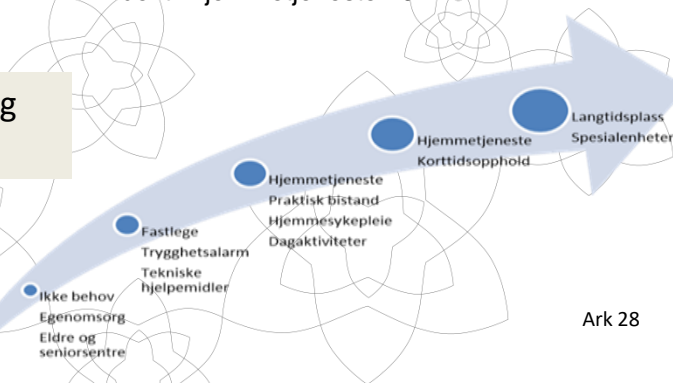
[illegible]

g

Langtidsplass
Spesialenheter

Hjemmetjeneste
Korttidsopphold

Hjemmetjeneste
Praktisk bistand
Hjemmesykepleie
Dagaktiviteter

Fastlege
Trygghetsalarm
Tekniske hjelpemidler

Ikke behov
Egenomsorg
Eldre og seniorsentre

Ark 28